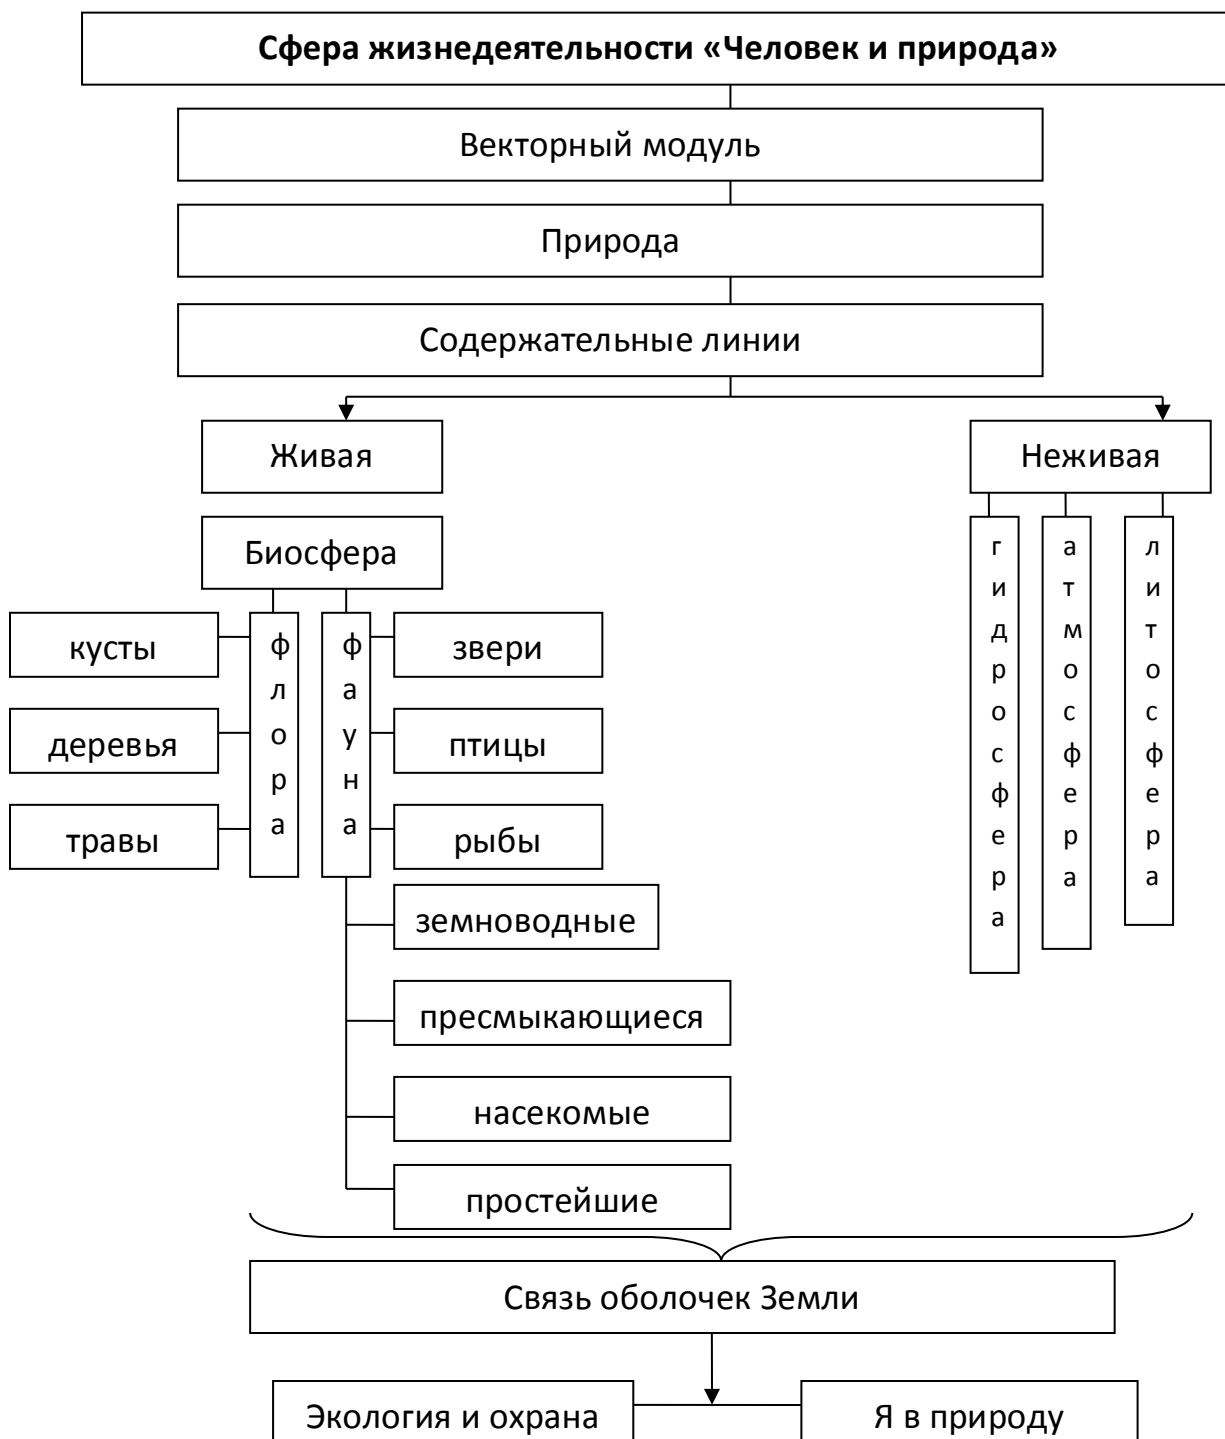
**Сфера жизнедеятельности «Человек и природа»**

Векторный модуль

Природа

Содержательные линии

Живая

Неживая

Биосфера

кусты

деревья

травы

флора

фауна

звери

птицы

рыбы

земноводные

пресмыкающиеся

насекомые

простейшие

гидросфера

атмосфера

литосфера

Связь оболочек Земли

Экология и охрана

Я в природу